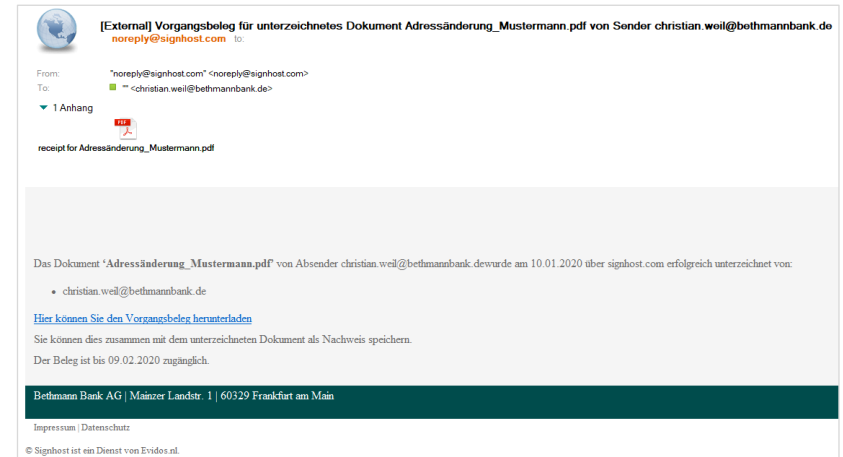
[External] Vorgangsbeleg für unterzeichnetes Dokument Adressänderung_Mustermann.pdf von Sender christian.weil@bethmannbank.de
noreply@signhost.com to:

From: "noreply@signhost.com" <noreply@signhost.com>
To: "" <christian.weil@bethmannbank.de>

1 Anhang

PDF
receipt for Adressänderung_Mustermann.pdf

Das Dokument '**Adressänderung_Mustermann.pdf**' von Absender christian.weil@bethmannbank.dewurde am 10.01.2020 über signhost.com erfolgreich unterzeichnet von:

- christian.weil@bethmannbank.de

Hier können Sie den Vorgangsbeleg herunterladen

Sie können dies zusammen mit dem unterzeichneten Dokument als Nachweis speichern.

Der Beleg ist bis 09.02.2020 zugänglich.

Bethmann Bank AG | Mainzer Landstr. 1 | 60329 Frankfurt am Main

Impressum | Datenschutz

© Signhost ist ein Dienst von Evidos.nl.